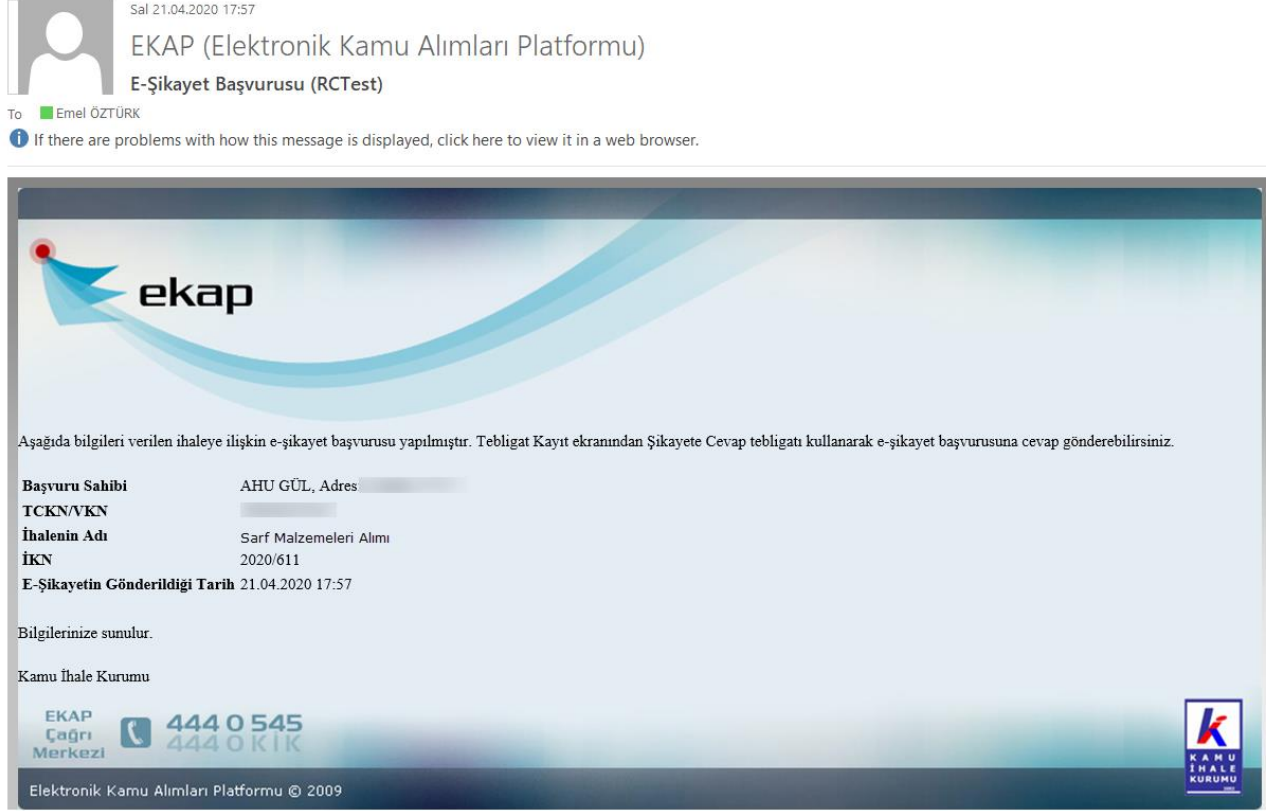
Sal 21.04.2020 17:57

EKAP (Elektronik Kamu Alımları Platformu)

E-Şikayet Başvurusu (RCTest)

To Emel ÖZTÜRK

If there are problems with how this message is displayed, click here to view it in a web browser.

ekap

Aşağıda bilgileri verilen ihaleye ilişkin e-şikayet başvurusu yapılmıştır. Tebligat Kayıt ekranından Şikayete Cevap tebligatı kullanarak e-şikayet başvurusuna cevap gönderebilirsiniz.

| | |
|---|---|
| Başvuru Sahibi | AHU GÜL, Adres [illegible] |
| TCKN/VKN | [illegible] |
| İhalenin Adı | Sarf Malzemeleri Alımı |
| İKN | 2020/611 |
| E-Şikayetin Gönderildiği Tarih | 21.04.2020 17:57 |

Bilgilerinize sunulur.

Kamu İhale Kurumu

EKAP Çağrı Merkezi

444 0 545
444 0 KİK

KAMU İHALE KURUMU

Elektronik Kamu Alımları Platformu © 2009